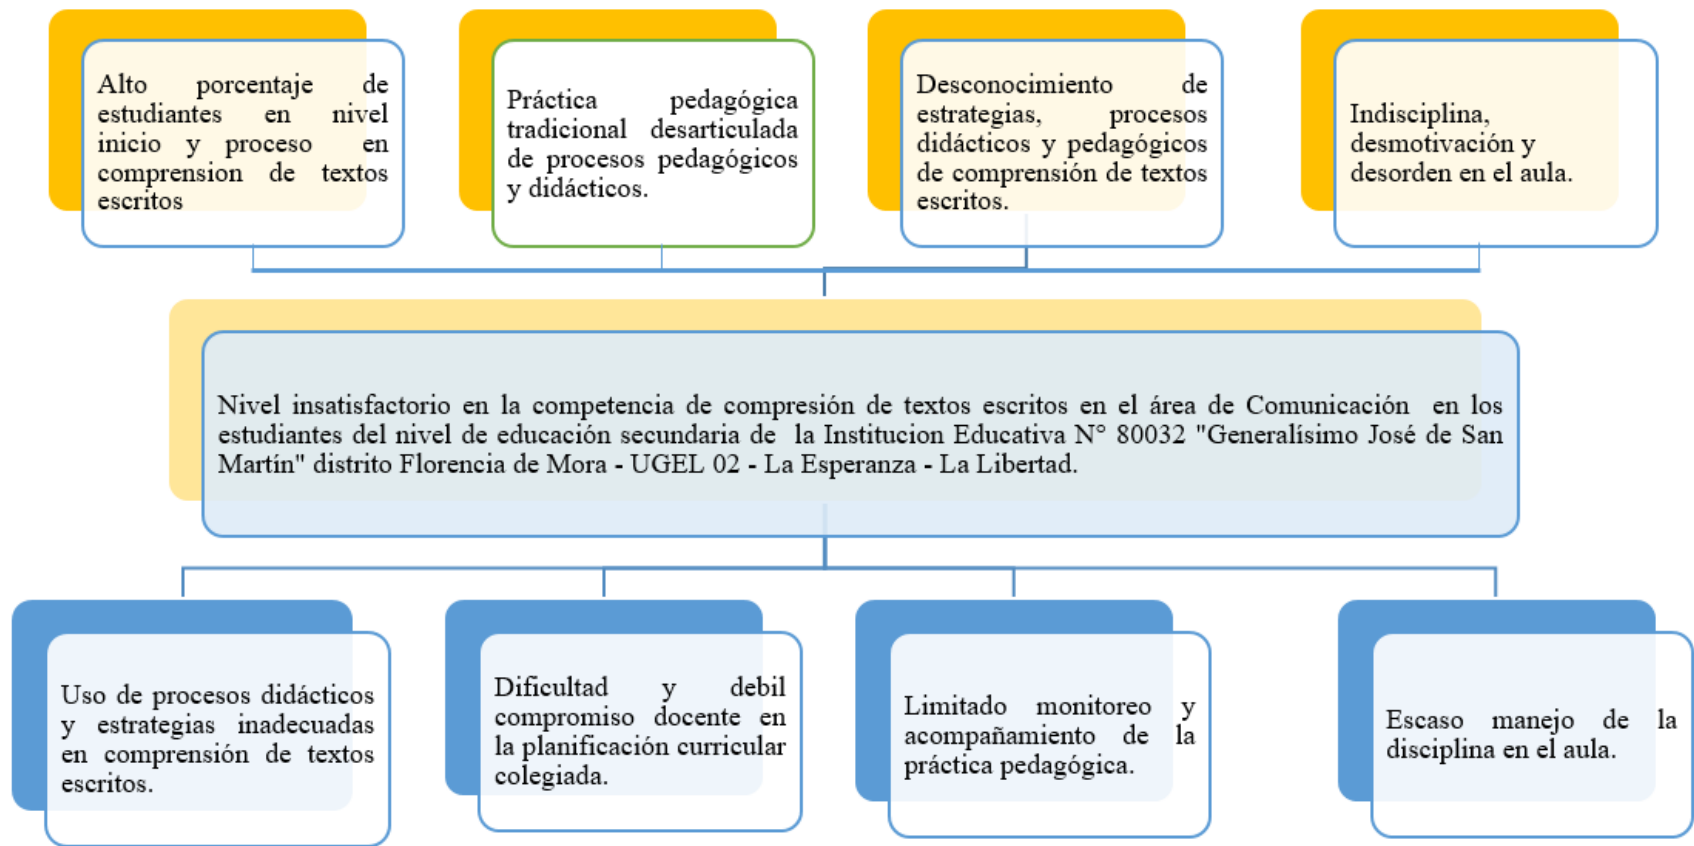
Alto porcentaje de estudiantes en nivel inicio y proceso en comprension de textos escritos

Práctica pedagógica tradicional desarticulada de procesos pedagógicos y didácticos.

Desconocimiento de estrategias, procesos didácticos y pedagógicos de comprensión de textos escritos.

Indisciplina, desmotivación y desorden en el aula.

Nivel insatisfactorio en la competencia de compresión de textos escritos en el área de Comunicación en los estudiantes del nivel de educación secundaria de la Institucion Educativa N° 80032 "Generalísimo José de San Martín" distrito Florencia de Mora - UGEL 02 - La Esperanza - La Libertad.

Uso de procesos didácticos y estrategias inadecuadas en comprensión de textos escritos.

Dificultad y debil compromiso docente en la planificación curricular colegiada.

Limitado monitoreo y acompañamiento de la práctica pedagógica.

Escaso manejo de la disciplina en el aula.